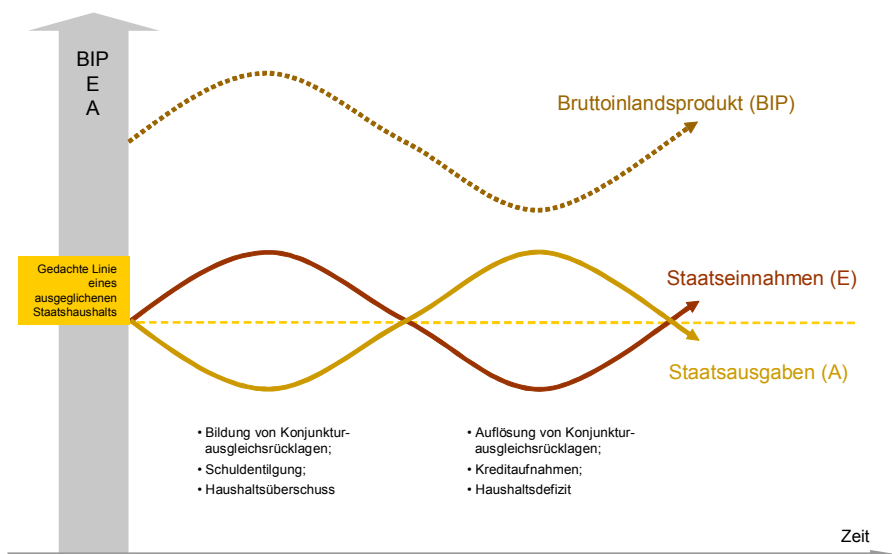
BIP
E
A

Bruttoinlandsprodukt (BIP)

Gedachte Linie eines ausgeglichenen Staatshaushalts

Staatseinnahmen (E)

Staatsausgaben (A)

• Bildung von Konjunkturausgleichsrücklagen;
• Schuldentilgung;
• Haushaltsüberschuss

• Auflösung von Konjunkturausgleichsrücklagen;
• Kreditaufnahmen;
• Haushaltsdefizit

Zeit